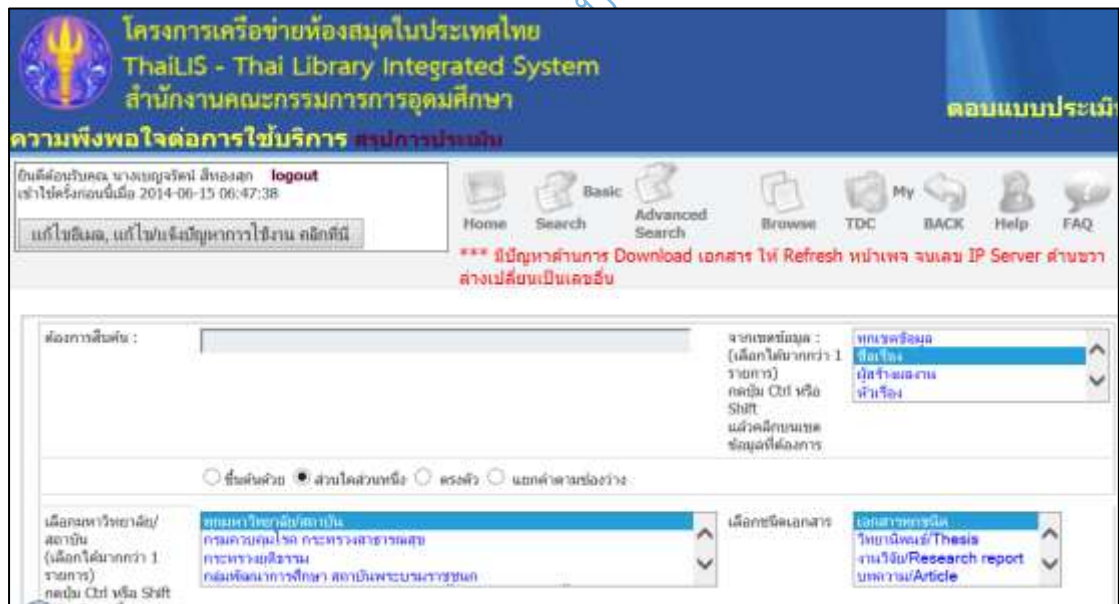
โครงการเครือข่ายห้องสมุดในประเทศไทย
ThaiLIS - Thai Library Integrated System
สำนักงานคณะกรรมการการอุดมศึกษา

ตอบแบบประเมิ

ความพึงพอใจต่อการใช้บริการ สรุปการประเมิน

ยินดีต้อนรับคุณ นางเบญจรัตน์ สีทองสุก logout
เข้าใช้ครั้งก่อนนี้เมื่อ 2014-06-15 06:47:38

แก้ไขอีเมล, แก้ไข/แจ้งปัญหาการใช้งาน คลิกที่นี่

Home Basic Search Advanced Search Browse My TDC BACK Help FAQ

*** มีปัญหาด้านการ Download เอกสาร ให้ Refresh หน้าเพจ จนเลข IP Server ด้านขวาล่างเปลี่ยนเป็นเลขอื่น

ต้องการสืบค้น :

จากเขตข้อมูล : (เลือกได้มากกว่า 1 รายการ) กดปุ่ม Ctrl หรือ Shift แล้วคลิกบนเขตข้อมูลที่ต้องการ

ทุกเขตข้อมูล
ชื่อเรื่อง
ผู้สร้างผลงาน
หัวเรื่อง

ขึ้นต้นด้วย ส่วนใดส่วนหนึ่ง ตรงตัว แยกคำตามช่องว่าง

เลือกมหาวิทยาลัย/สถาบัน (เลือกได้มากกว่า 1 รายการ) กดปุ่ม Ctrl หรือ Shift

ทุกมหาวิทยาลัย/สถาบัน
กรมควบคุมโรค กระทรวงสาธารณสุข
กระทรวงยุติธรรม
กลุ่มพัฒนาการศึกษา สถาบันพระบรมราชชนก

เลือกชนิดเอกสาร

เอกสารทุกชนิด
วิทยานิพนธ์/Thesis
งานวิจัย/Research report
บทความ/Article